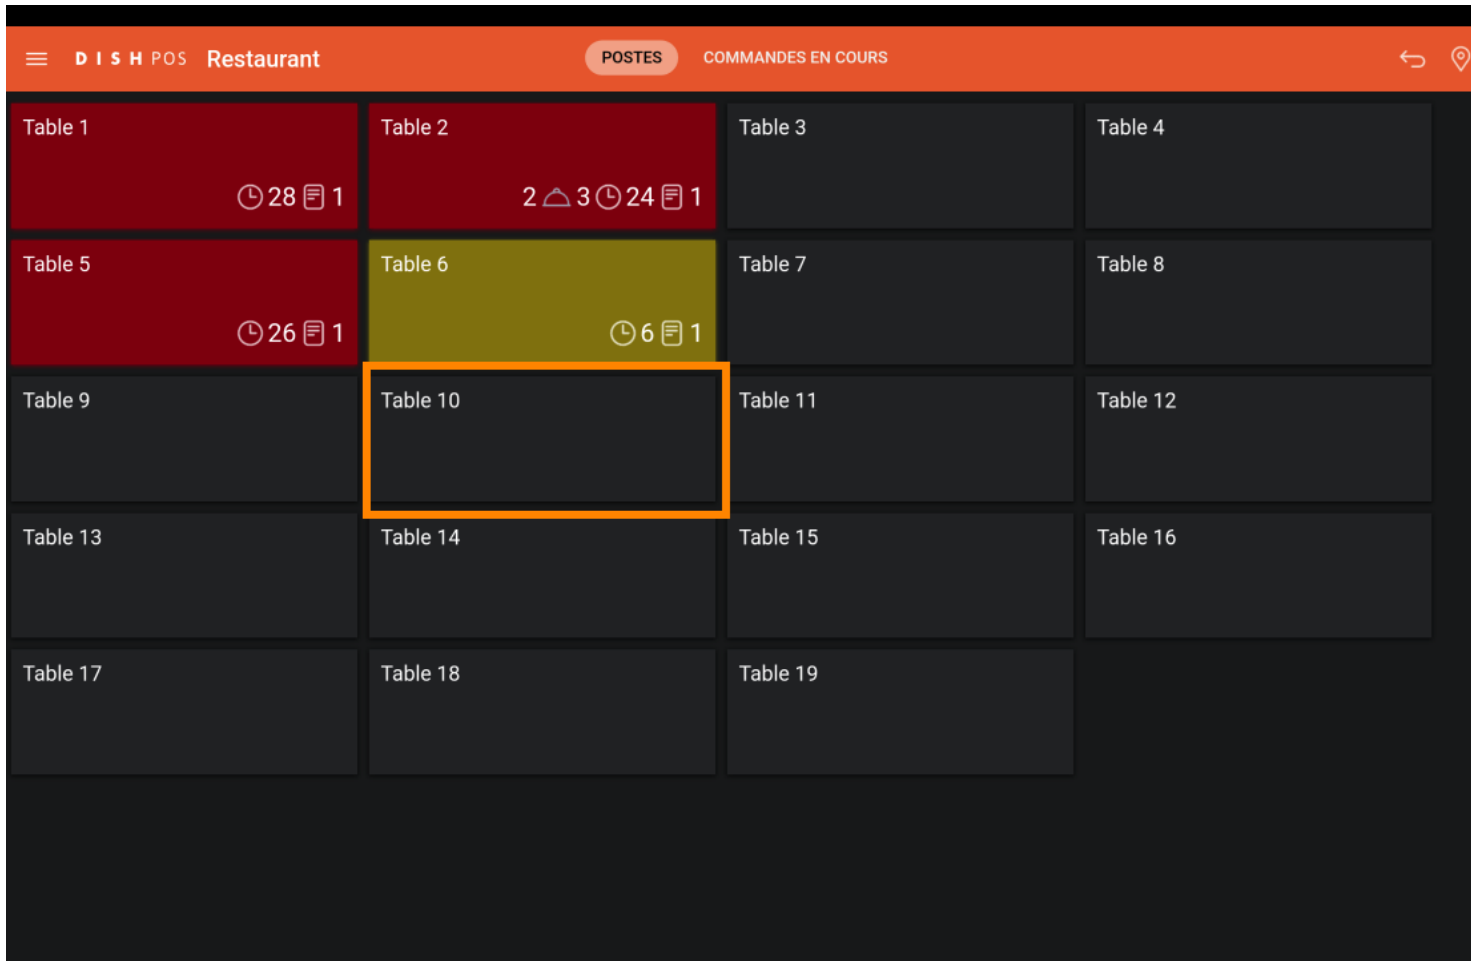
DISH POS Restaurant

POSTES COMMANDES EN COURS

| | | | |
|---|---|---|---|
| Table 1 28 1 | Table 2 2 3 24 1 | Table 3 | Table 4 |
| Table 5 26 1 | Table 6 6 1 | Table 7 | Table 8 |
| Table 9 | Table 10 | Table 11 | Table 12 |
| Table 13 | Table 14 | Table 15 | Table 16 |
| Table 17 | Table 18 | Table 19 | |